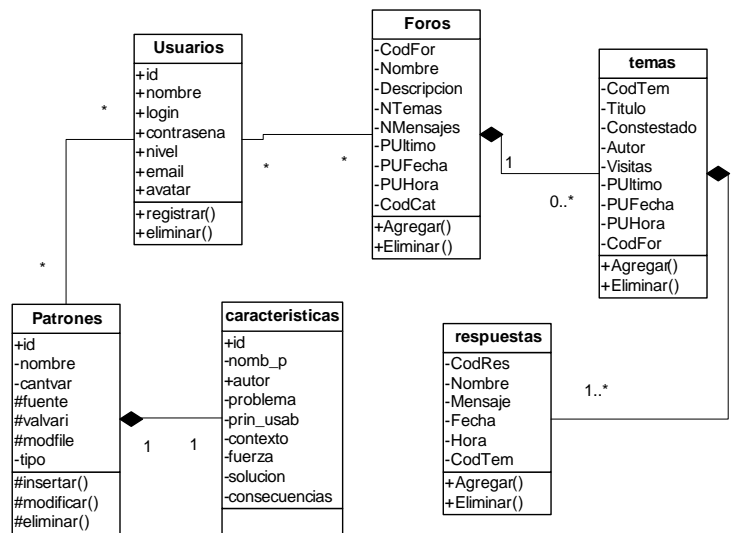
Usuarios
+id
+nombre
+login
+contrasena
+nivel
+email
+avatar
+registrar()
+eliminar()

*

*

*

*

Foros
-CodFor
-Nombre
-Descripcion
-NTemas
-NMensajes
-PUltimo
-PUFecha
-PUHora
-CodCat
+Agregar()
+Eliminar()

1

0..*

temas
-CodTem
-Titulo
-Constestado
-Autor
-Visitas
-PUltimo
-PUFecha
-PUHora
-CodFor
+Agregar()
+Eliminar()

Patrones
+id
-nombre
-cantvar
#fuente
#valvari
#modfile
-tipo
#insertar()
#modificar()
#eliminar()

1

1

caracteristicas
+id
-nomb_p
+autor
-problema
-prin_usab
-contexto
-fuerza
-solucion
-consecuencias

respuestas
-CodRes
-Nombre
-Mensaje
-Fecha
-Hora
-CodTem
+Agregar()
+Eliminar()

1..*